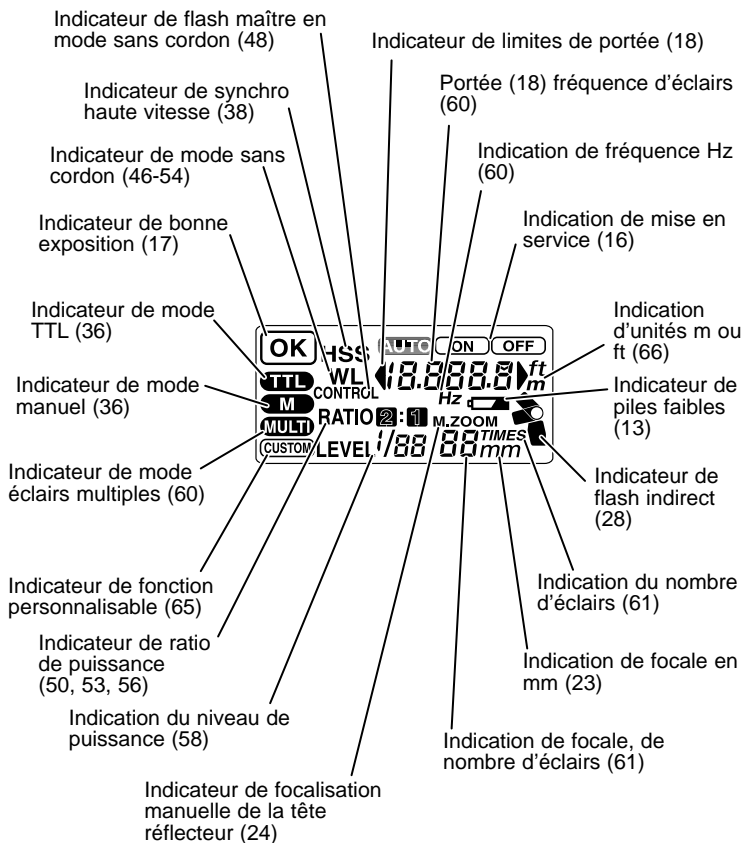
Indicateur de flash maître en mode sans cordon (48)

Indicateur de limites de portée (18)

Indicateur de synchro haute vitesse (38)

Portée (18) fréquence d'éclairs (60)

Indicateur de mode sans cordon (46-54)

Indication de fréquence Hz (60)

Indicateur de bonne exposition (17)

Indication de mise en service (16)

Indicateur de mode TTL (36)

Indication d'unités m ou ft (66)

Indicateur de mode manuel (36)

Indicateur de piles faibles (13)

Indicateur de mode éclairs multiples (60)

Indicateur de flash indirect (28)

OK HSS AUTO ON OFF TTL WL CONTROL 18.8888 ft m M Hz RATIO 2 : 1 M.ZOOM MULTI CUSTOM LEVEL 1/88 88 TIMES mm

Indicateur de fonction personnalisable (65)

Indication du nombre d'éclairs (61)

Indicateur de ratio de puissance (50, 53, 56)

Indication de focale en mm (23)

Indication du niveau de puissance (58)

Indication de focale, de nombre d'éclairs (61)

Indicateur de focalisation manuelle de la tête réflecteur (24)